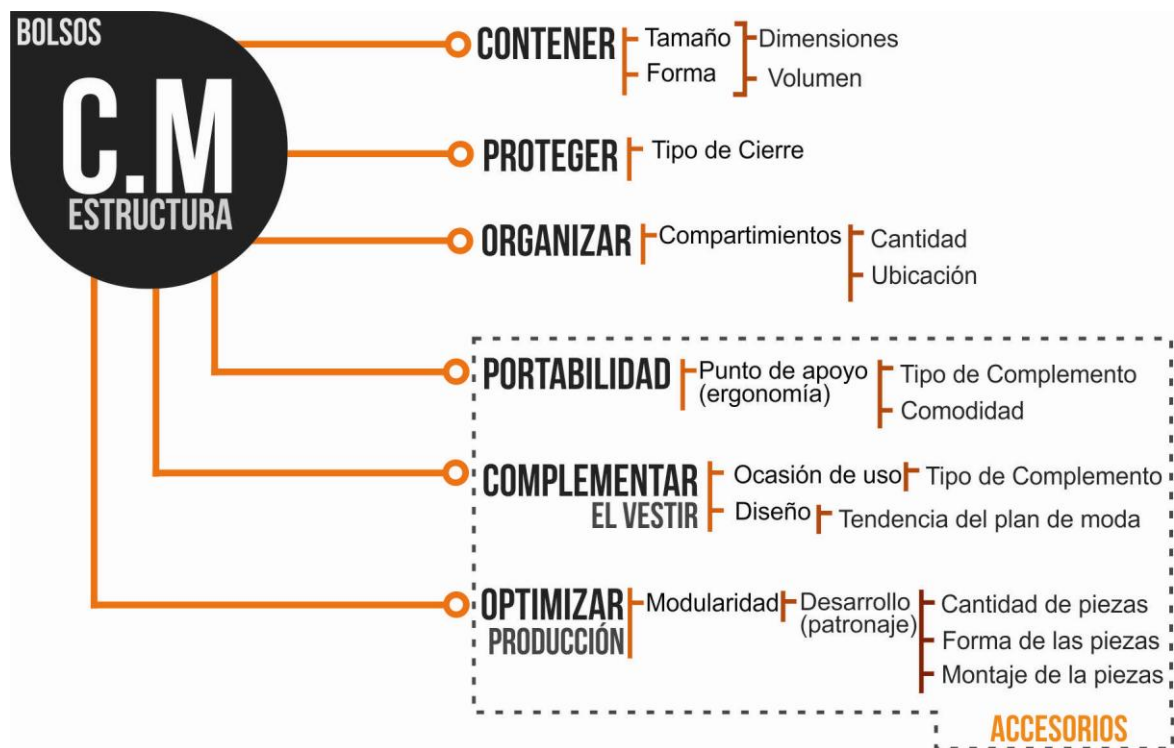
BOLSOS
C.M
ESTRUCTURA

CONTENER
Tamaño
Forma
Dimensiones
Volumen

PROTEGER
Tipo de Cierre

ORGANIZAR
Compartimientos
Cantidad
Ubicación

PORTABILIDAD
Punto de apoyo (ergonomía)
Tipo de Complemento
Comodidad

COMPLEMENTAR EL VESTIR
Ocasión de uso
Tipo de Complemento
Diseño
Tendencia del plan de moda

OPTIMIZAR PRODUCCIÓN
Modularidad
Desarrollo (patronaje)
Cantidad de piezas
Forma de las piezas
Montaje de la piezas

ACCESORIOS